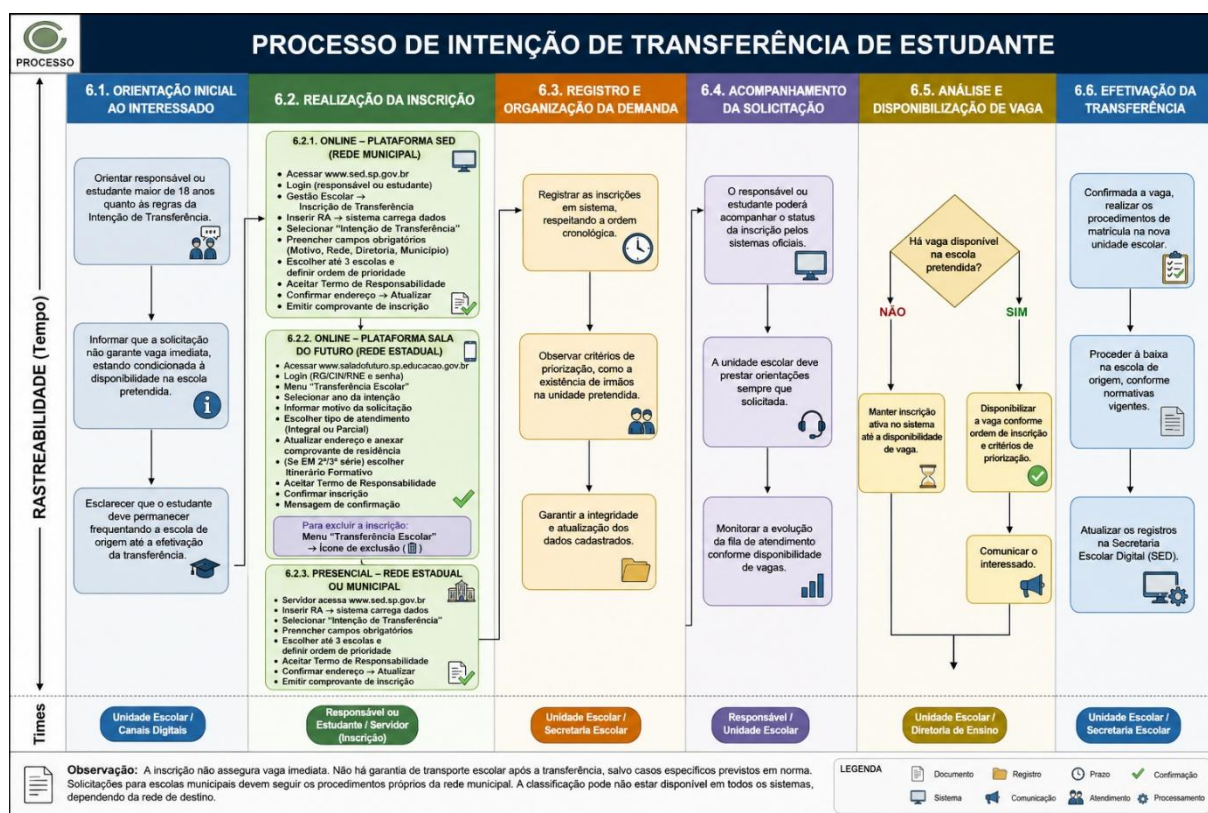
PROCESSO

PROCESSO DE INTENÇÃO DE TRANSFERÊNCIA DE ESTUDANTE

RASTREABILIDADE (Tempo)

6.1. ORIENTAÇÃO INICIAL AO INTERESSADO

Orientar responsável ou estudante maior de 18 anos quanto às regras da Intenção de Transferência.

Informar que a solicitação não garante vaga imediata, estando condicionada à disponibilidade na escola pretendida.

Esclarecer que o estudante deve permanecer frequentando a escola de origem até a efetivação da transferência.

6.2. REALIZAÇÃO DA INSCRIÇÃO

6.2.1. ONLINE – PLATAFORMA SED (REDE MUNICIPAL)

- Acessar www.sed.sp.gov.br
- Login (responsável ou estudante)
- Gestão Escolar → Inscrição de Transferência
- Inserir RA → sistema carrega dados
- Selecionar "Intenção de Transferência"
- Preencher campos obrigatórios (Motivo, Rede, Diretoria, Município)
- Escolher até 3 escolas e definir ordem de prioridade
- Aceitar Termo de Responsabilidade
- Confirmar endereço → Atualizar
- Emitir comprovante de inscrição

6.2.2. ONLINE – PLATAFORMA SALA DO FUTURO (REDE ESTADUAL)

- Acessar www.saladofuturo.sp.educacao.gov.br
- Login (RG/CIN/RNE e senha)
- Menu "Transferência Escolar"
- Selecionar ano da intenção
- Informar motivo da solicitação
- Escolher tipo de atendimento (Integral ou Parcial)
- Atualizar endereço e anexar comprovante de residência
- (Se EM 2ª/3ª série) escolher Itinerário Formativo
- Aceitar Termo de Responsabilidade
- Confirmar inscrição
- Mensagem de confirmação

Para excluir a inscrição:
Menu "Transferência Escolar" → Ícone de exclusão

6.2.3. PRESENCIAL – REDE ESTADUAL OU MUNICIPAL

- Servidor acessa www.sed.sp.gov.br
- Inserir RA → sistema carrega dados
- Selecionar "Intenção de Transferência"
- Preencher campos obrigatórios
- Escolher até 3 escolas e definir ordem de prioridade
- Aceitar Termo de Responsabilidade
- Confirmar endereço → Atualizar
- Emitir comprovante de inscrição

6.3. REGISTRO E ORGANIZAÇÃO DA DEMANDA

Registrar as inscrições em sistema, respeitando a ordem cronológica.

Observar critérios de priorização, como a existência de irmãos na unidade pretendida.

Garantir a integridade e atualização dos dados cadastrados.

6.4. ACOMPANHAMENTO DA SOLICITAÇÃO

O responsável ou estudante poderá acompanhar o status da inscrição pelos sistemas oficiais.

A unidade escolar deve prestar orientações sempre que solicitada.

Monitorar a evolução da fila de atendimento conforme disponibilidade de vagas.

6.5. ANÁLISE E DISPONIBILIZAÇÃO DE VAGA

Há vaga disponível na escola pretendida?

NÃO

SIM

Manter inscrição ativa no sistema até a disponibilidade de vaga.

Disponibilizar a vaga conforme ordem de inscrição e critérios de priorização.

Comunicar o interessado.

6.6. EFETIVAÇÃO DA TRANSFERÊNCIA

Confirmada a vaga, realizar os procedimentos de matrícula na nova unidade escolar.

Proceder à baixa na escola de origem, conforme normativas vigentes.

Atualizar os registros na Secretaria Escolar Digital (SED).

Times

Unidade Escolar / Canais Digitais

Responsável ou Estudante / Servidor (Inscrição)

Unidade Escolar / Secretaria Escolar

Responsável / Unidade Escolar

Unidade Escolar / Diretoria de Ensino

Unidade Escolar / Secretaria Escolar

Observação: A inscrição não assegura vaga imediata. Não há garantia de transporte escolar após a transferência, salvo casos específicos previstos em norma. Solicitações para escolas municipais devem seguir os procedimentos próprios da rede municipal. A classificação pode não estar disponível em todos os sistemas, dependendo da rede de destino.

LEGENDA
Documento
Registro
Prazo
Confirmação
Sistema
Comunicação
Atendimento
Processamento